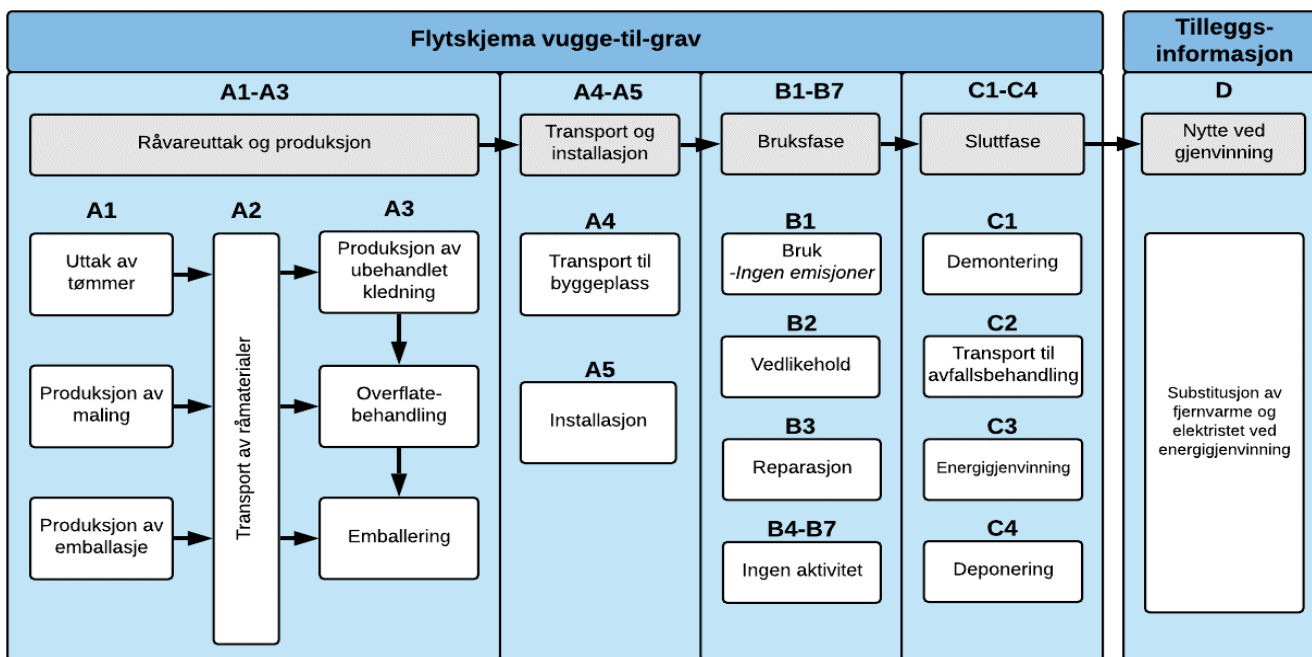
Flytskjema vugge-til-grav

Tilleggs-informasjon

A1-A3

Råvareuttak og produksjon

A1

Uttak av tømmer

Produksjon av maling

Produksjon av emballasje

A2

Transport av råmaterialer

A3

Produksjon av ubehandlet kledning

Overflate-behandling

Emballering

A4-A5

Transport og installasjon

A4

Transport til byggeplass

A5

Installasjon

B1-B7

Bruksfase

B1

Bruk
*-Ingen emisjoner*

B2

Vedlikehold

B3

Reparasjon

B4-B7

Ingen aktivitet

C1-C4

Sluttfase

C1

Demontering

C2

Transport til avfallsbehandling

C3

Energigjenvinning

C4

Deponering

D

Nytte ved gjenvinning

Substitusjon av fjernvarme og elektristet ved energigjenvinning